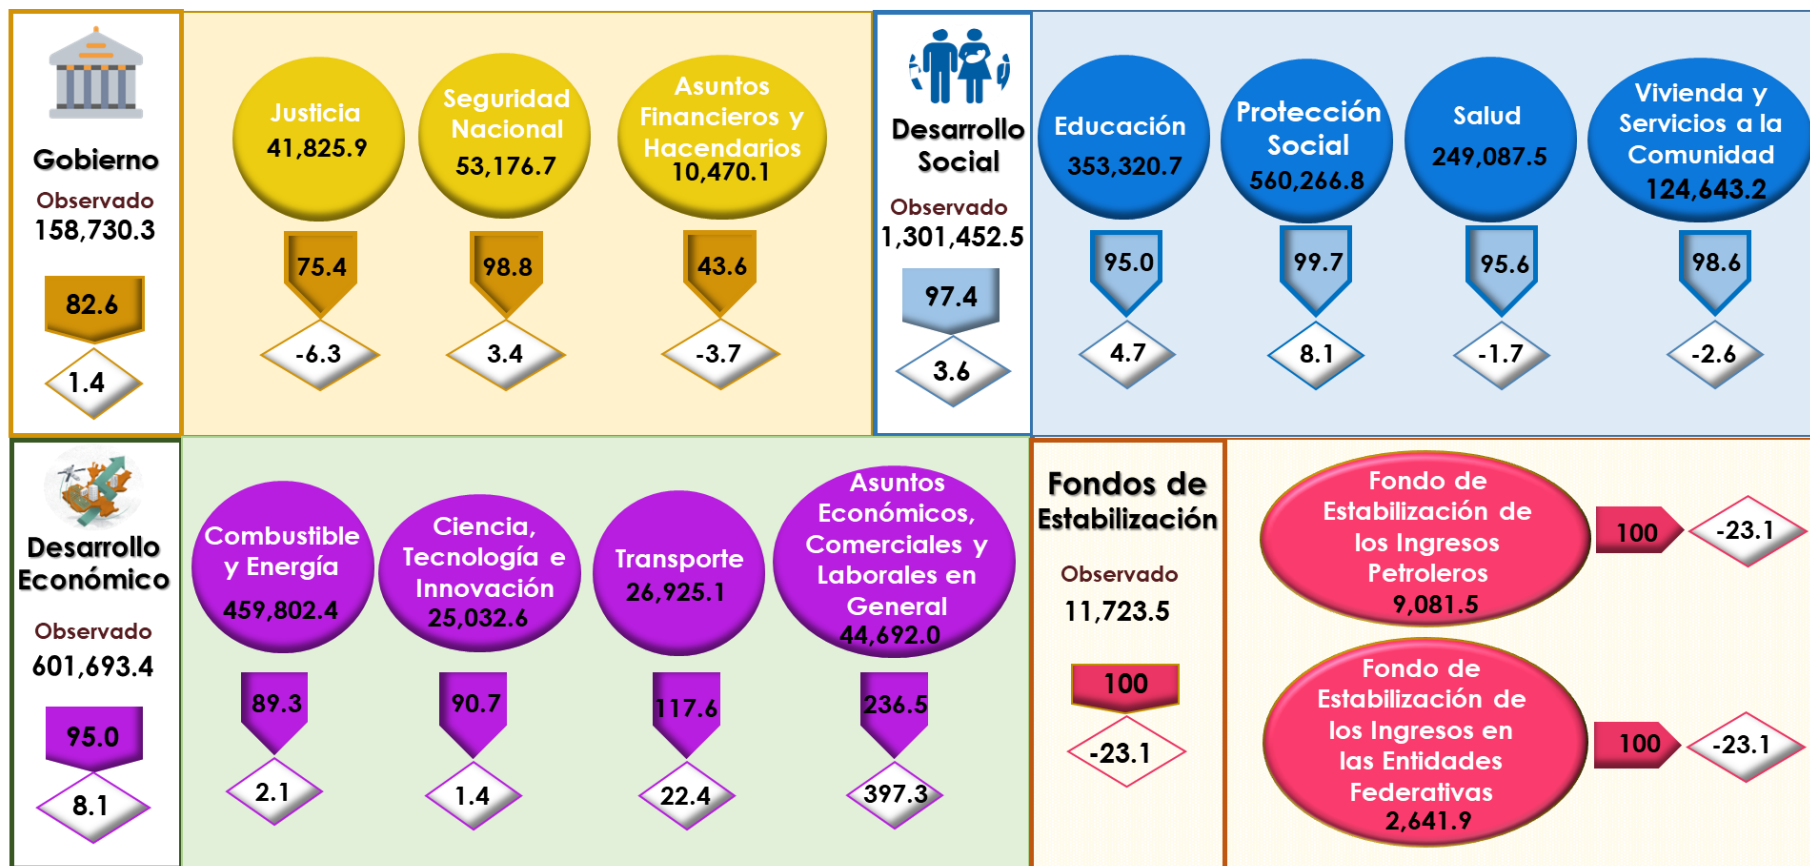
Gobierno
Observado
158,730.3
82.6
1.4

Justicia
41,825.9
75.4
-6.3

Seguridad Nacional
53,176.7
98.8
3.4

Asuntos Financieros y Hacendarios
10,470.1
43.6
-3.7

Desarrollo Social
Observado
1,301,452.5
97.4
3.6

Educación
353,320.7
95.0
4.7

Protección Social
560,266.8
99.7
8.1

Salud
249,087.5
95.6
-1.7

Vivienda y Servicios a la Comunidad
124,643.2
98.6
-2.6

Desarrollo Económico
Observado
601,693.4
95.0
8.1

Combustible y Energía
459,802.4
89.3
2.1

Ciencia, Tecnología e Innovación
25,032.6
90.7
1.4

Transporte
26,925.1
117.6
22.4

Asuntos Económicos, Comerciales y Laborales en General
44,692.0
236.5
397.3

Fondos de Estabilización
Observado
11,723.5
100
-23.1

Fondo de Estabilización de los Ingresos Petroleros
9,081.5
100
-23.1

Fondo de Estabilización de los Ingresos en las Entidades Federativas
2,641.9
100
-23.1